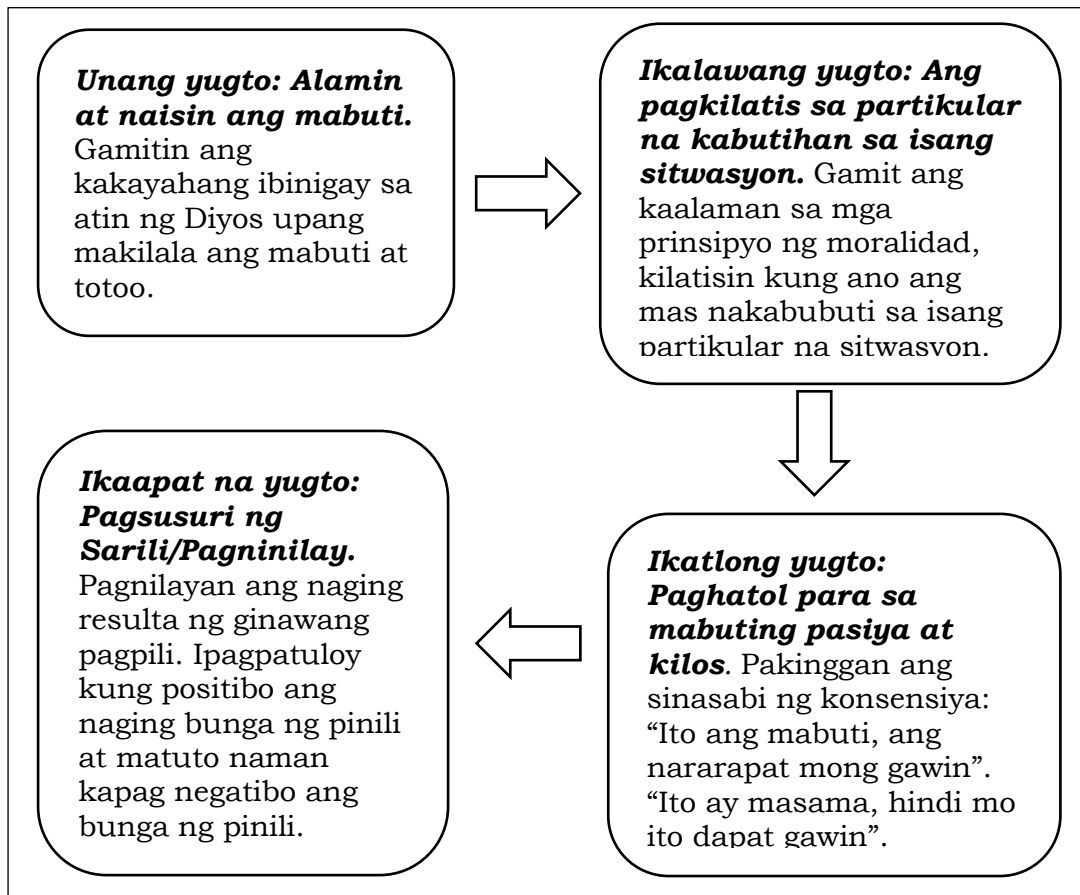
Unang yugto: Alamin at naisin ang mabuti. Gamitin ang kakayahang ibinigay sa atin ng Diyos upang makilala ang mabuti at totoo.

Ikalawang yugto: Ang pagkilatis sa partikular na kabutihan sa isang sitwasyon. Gamit ang kaalaman sa mga prinsipyo ng moralidad, kilatisin kung ano ang mas nakabubuti sa isang partikular na sitwasyon.

Ikatlong yugto: Paghatol para sa mabuting pasiya at kilos. Pakinggan ang sinasabi ng konsensiya: "Ito ang mabuti, ang nararapat mong gawin". "Ito ay masama, hindi mo ito dapat gawin".

Ikaapat na yugto: Pagsusuri ng Sarili/Pagninilay. Pagnilayan ang naging resulta ng ginawang pagpili. Ipagpatuloy kung positibo ang naging bunga ng pinili at matuto naman kapag negatibo ang bunga ng pinili.